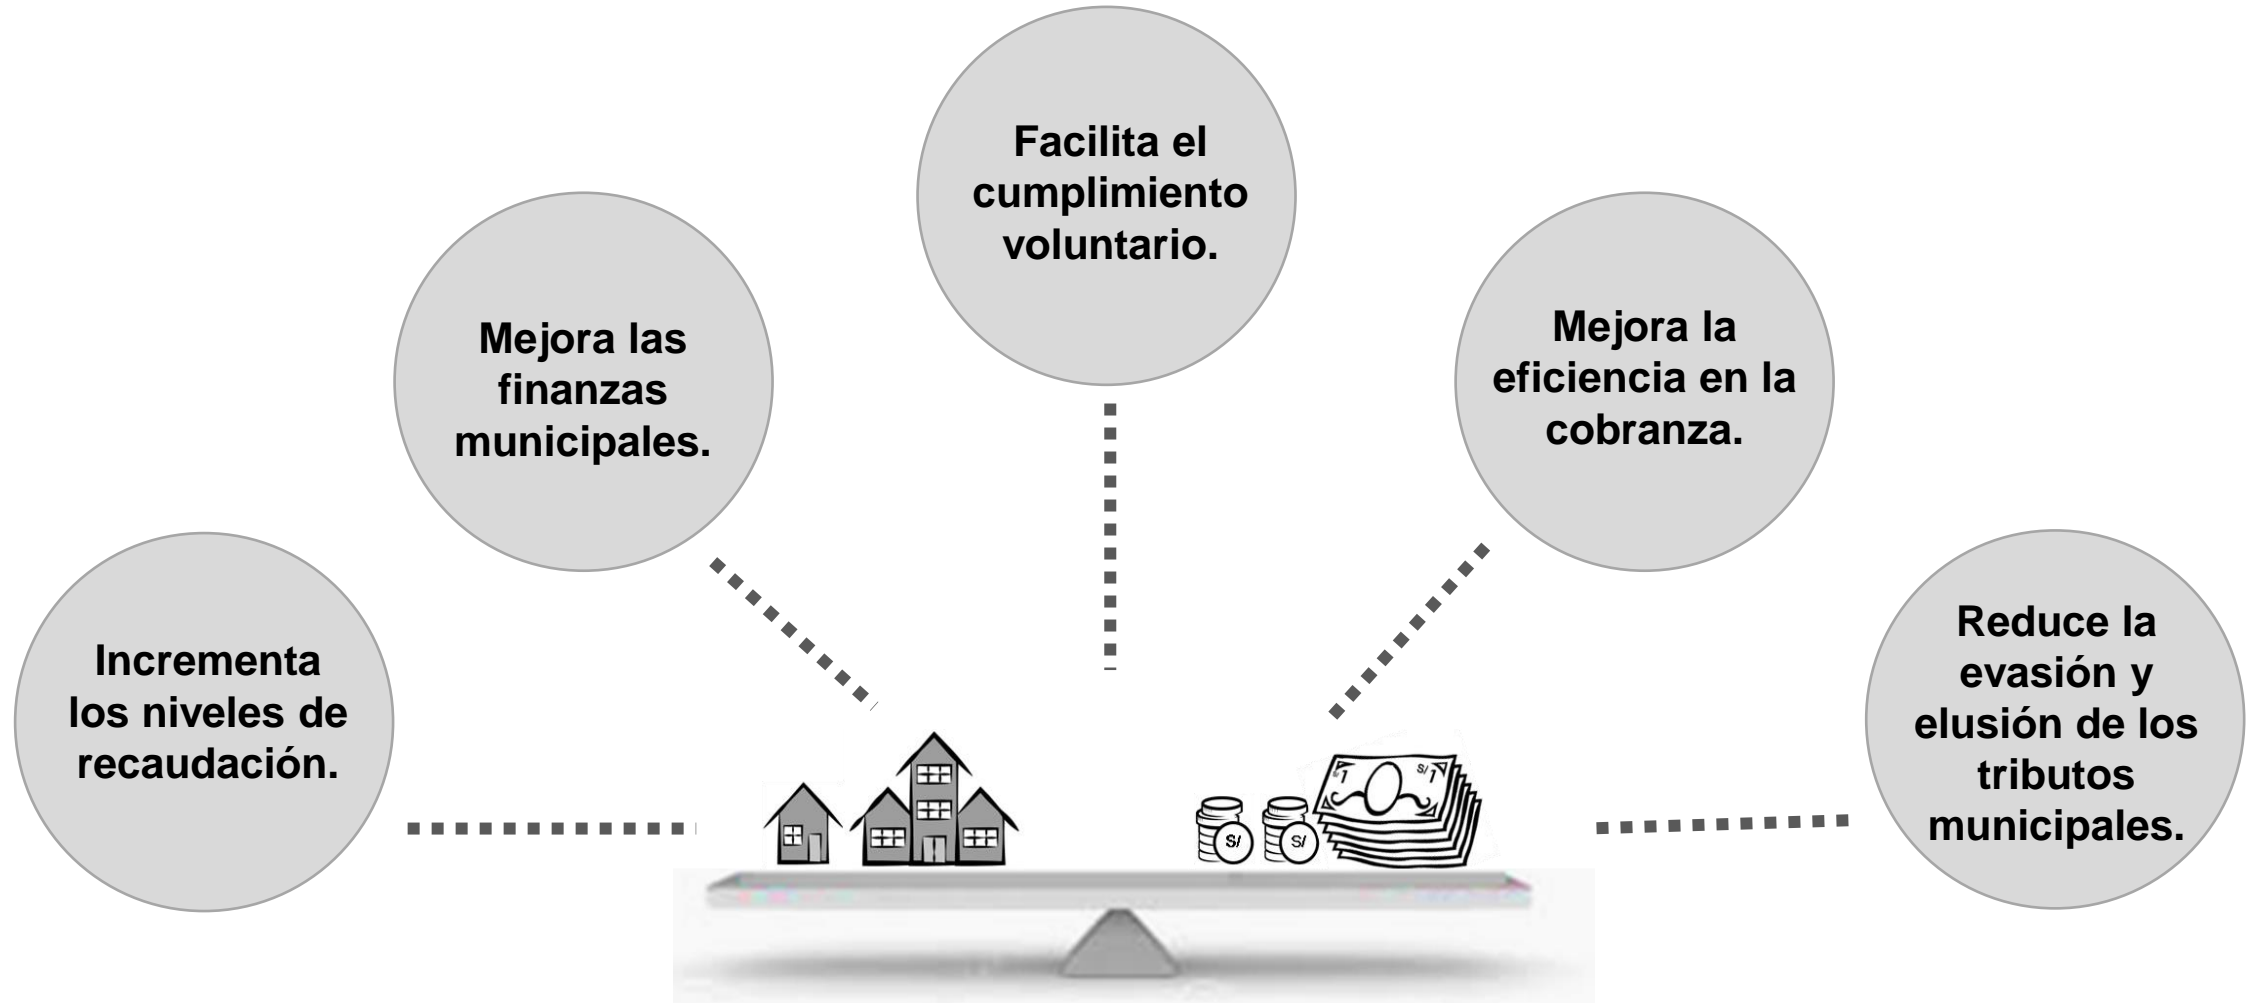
Facilita el cumplimiento voluntario.

Mejora las finanzas municipales.

Mejora la eficiencia en la cobranza.

Incrementa los niveles de recaudación.

Reduce la evasión y elusión de los tributos municipales.

S/

S/

S/

S/